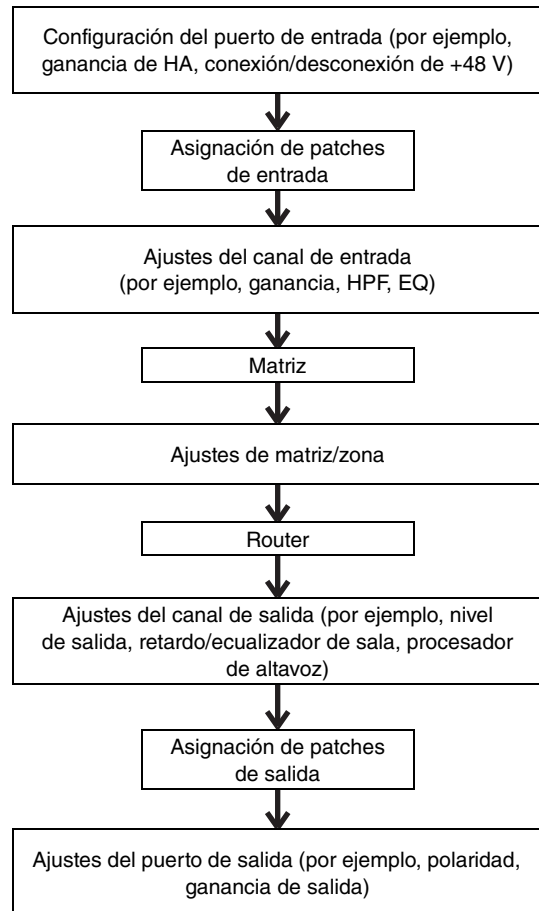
Configuración del puerto de entrada (por ejemplo, ganancia de HA, conexión/desconexión de +48 V)

Asignación de patches de entrada

Ajustes del canal de entrada (por ejemplo, ganancia, HPF, EQ)

Matriz

Ajustes de matriz/zona

Router

Ajustes del canal de salida (por ejemplo, nivel de salida, retardo/ecualizador de sala, procesador de altavoz)

Asignación de patches de salida

Ajustes del puerto de salida (por ejemplo, polaridad, ganancia de salida)